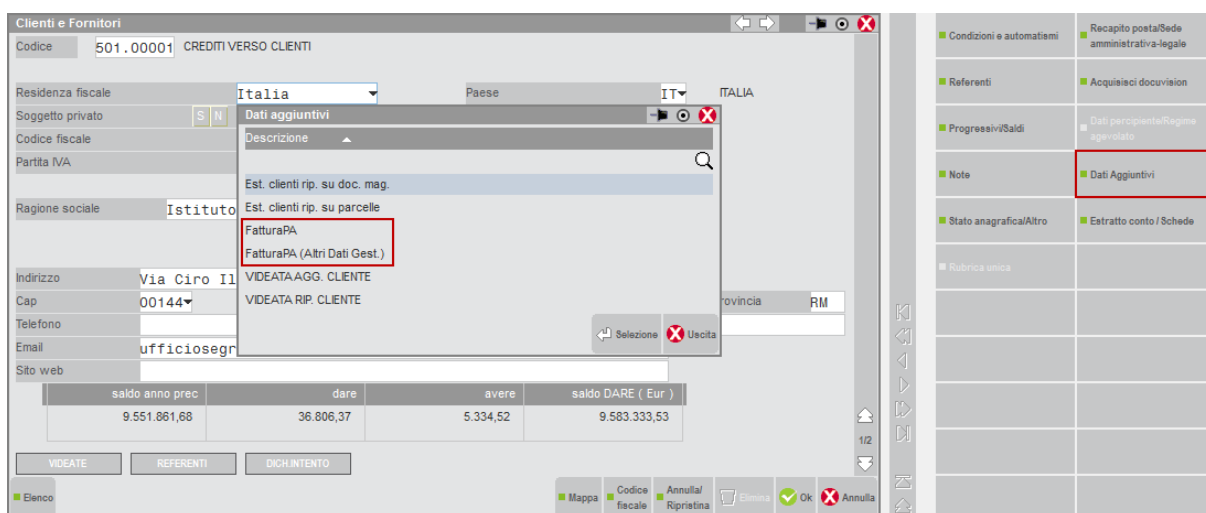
Clienti e Fornitori

Codice 501.00001 CREDITI VERSO CLIENTI

Residenza fiscale Italia
Paese IT ITALIA
Soggetto privato S N
Codice fiscale
Partita IVA

Ragione sociale Istituto

Indirizzo Via Ciro Il
Cap 00144
Provincia RM
Telefono
Email ufficiosegr
Sito web

| saldo anno prec | dare | avere | saldo DARE ( Eur ) |
|---|---|---|---|
| 9.551.861,68 | 36.806,37 | 5.334,52 | 9.583.333,53 |

1/2

VIDEATE REFERENTI DICH.INTENTO

Elenco

Mappa Codice fiscale Annulla/ Ripristina Elimina Ok Annulla

Dati aggiuntivi
Descrizione

Est. clienti rip. su doc. mag.
Est. clienti rip. su parcelle
FatturaPA
FatturaPA (Altri Dati Gest.)
VIDEATA AGG. CLIENTE
VIDEATA RIP. CLIENTE

Selezione Uscita

Condizioni e automatismi
Recapito posta/Sede amministrativa-legale
Referenti
Acquisisci docuvision
Progressivi/Saldi
Dati percipiente/Regime agevolato
Note
Dati Aggiuntivi
Stato anagrafica/Altro
Estratto conto / Schede
Rubrica unica